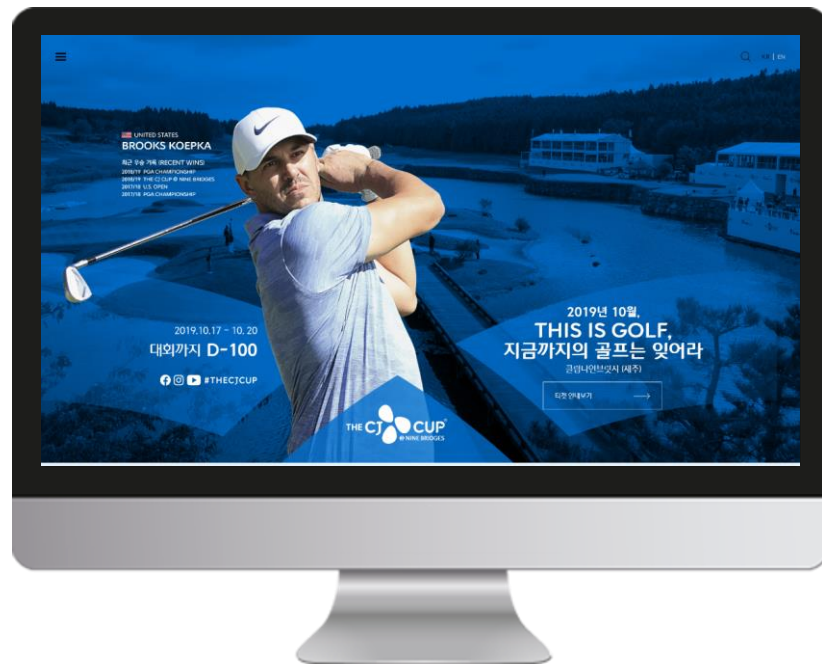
KR | EN

UNITED STATES
BROOKS KOEPKA
최근 우승 기록 (RECENT WINS)
2018/19 PGA CHAMPIONSHIP
2018/19 THE CJ CUP @ NINE BRIDGES
2017/18 U.S. OPEN
2017/18 PGA CHAMPIONSHIP

2019.10.17 - 10. 20
대회까지 D-100
#THECJCUP

2019년 10월,
THIS IS GOLF,
지금까지의 골프는 잊어라
클럽나인브릿지 (제주)

티켓 안내보기

THE CJ CUP @ NINE BRIDGES